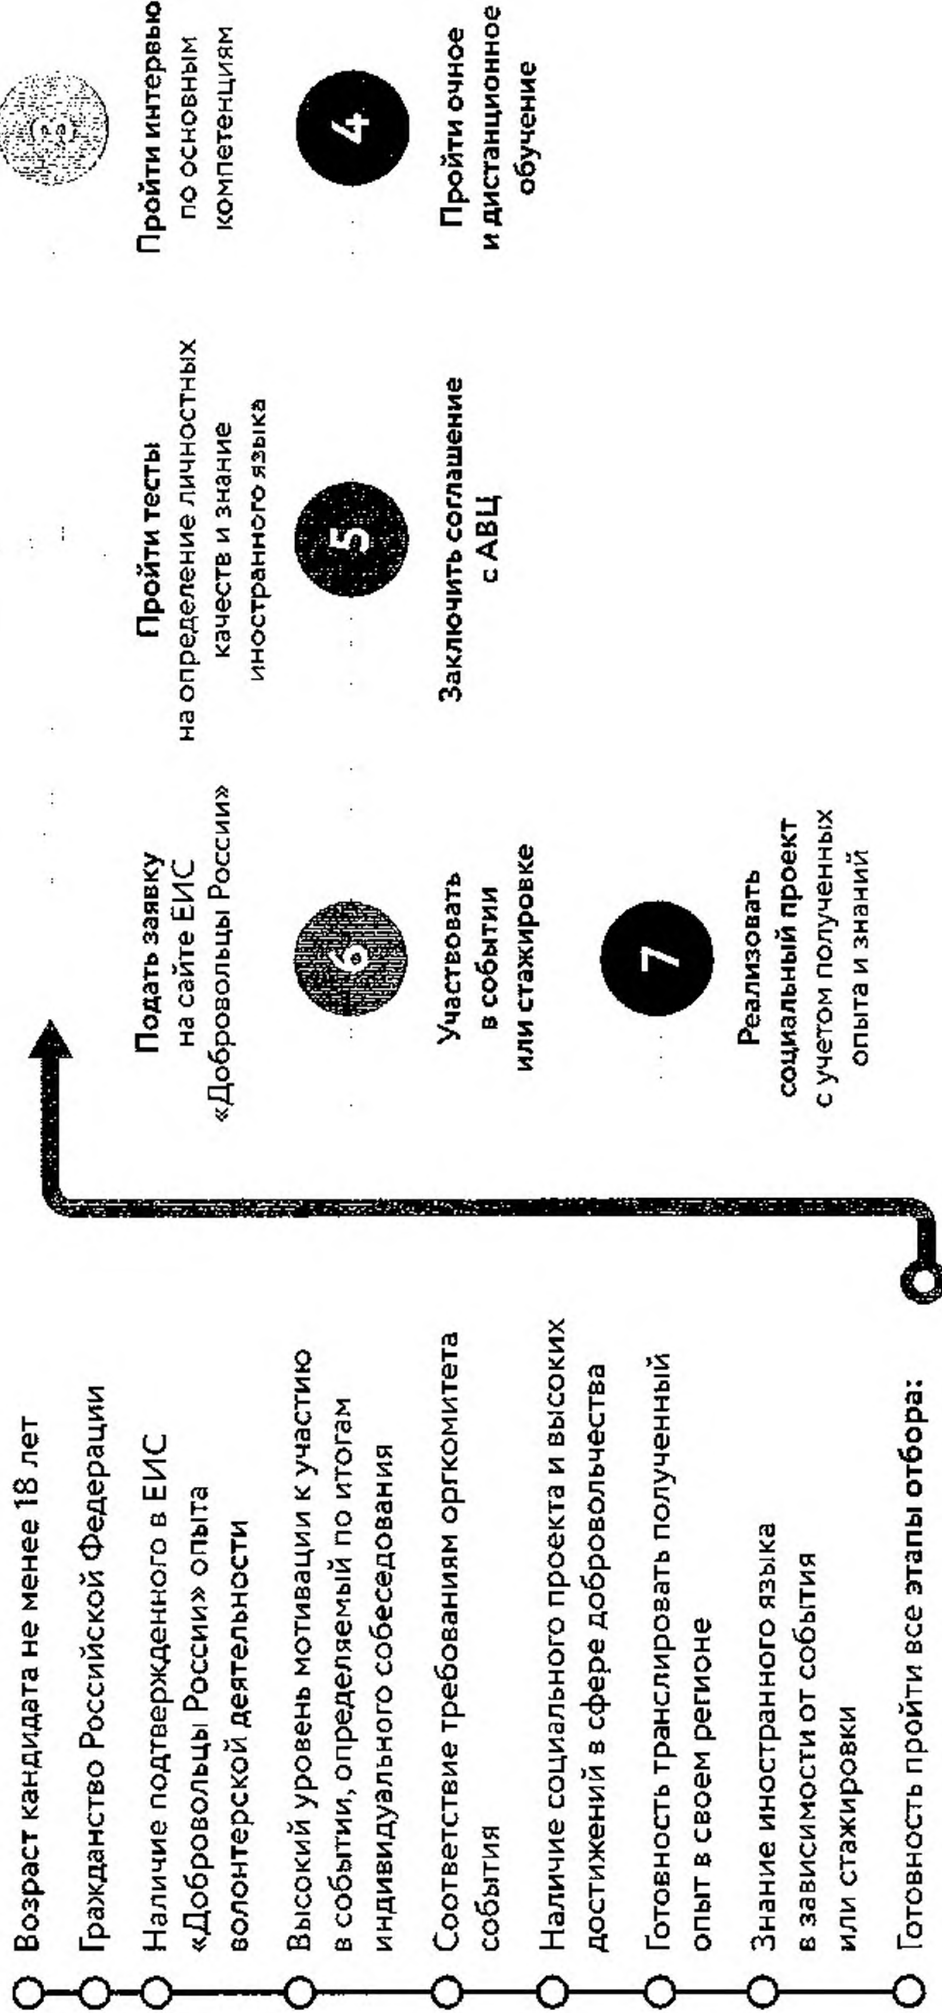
Возраст кандидата не менее 18 лет

Гражданство Российской Федерации

Наличие подтвержденного в ЕИС «Добровольцы России» опыта волонтерской деятельности

Высокий уровень мотивации к участию в событии, определяемый по итогам индивидуального собеседования

Соответствие требованиям оргкомитета события

Наличие социального проекта и высоких достижений в сфере добровольчества

Готовность транслировать полученный опыт в своем регионе

Знание иностранного языка в зависимости от события или стажировки

Готовность пройти все этапы отбора:

Подать заявку на сайте ЕИС «Добровольцы России»

Пройти тесты на определение личностных качеств и знание иностранного языка

Пройти интервью по основным компетенциям

4
Пройти очное и дистанционное обучение

5
Заключить соглашение с АВЦ

6
Участвовать в событии или стажировке

7
Реализовать социальный проект с учетом полученных опыта и знаний